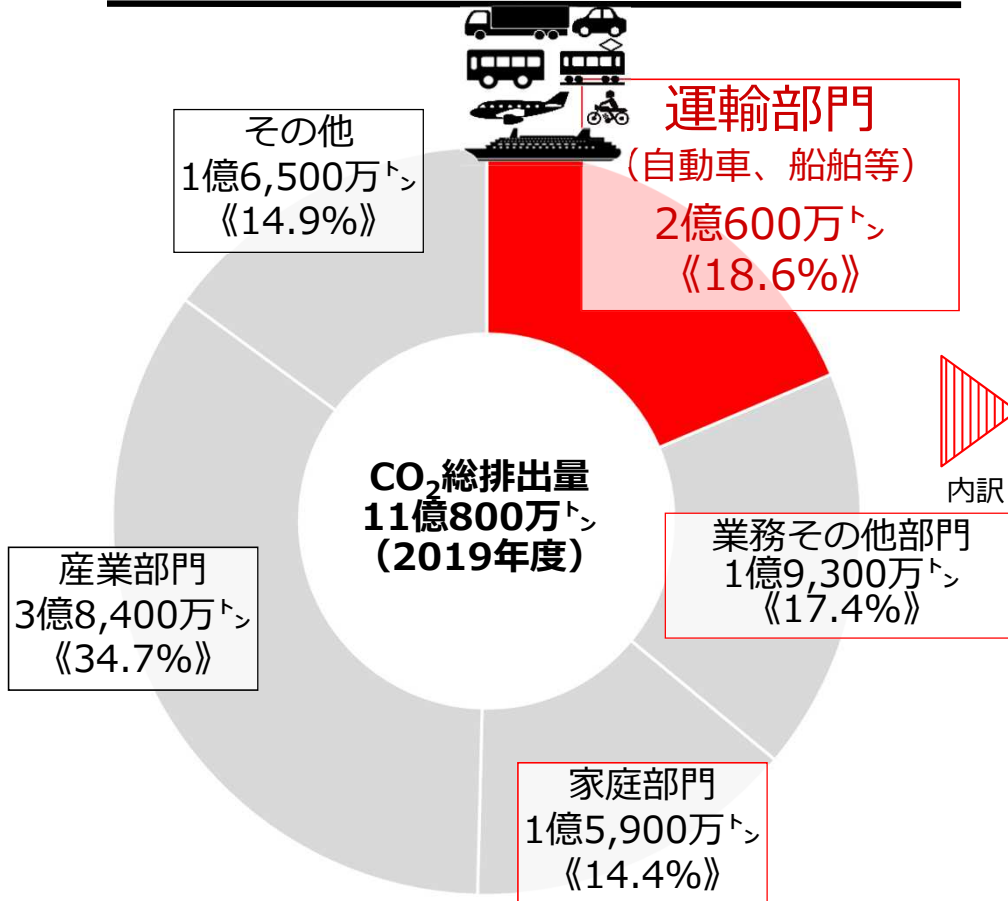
その他
1億6,500万トン
《14.9%》

運輸部門
（自動車、船舶等）
2億600万トン
《18.6%》

内訳

$CO_2$総排出量
11億800万トン
（2019年度）

業務その他部門
1億9,300万トン
《17.4%》

産業部門
3億8,400万トン
《34.7%》

家庭部門
1億5,900万トン
《14.4%》